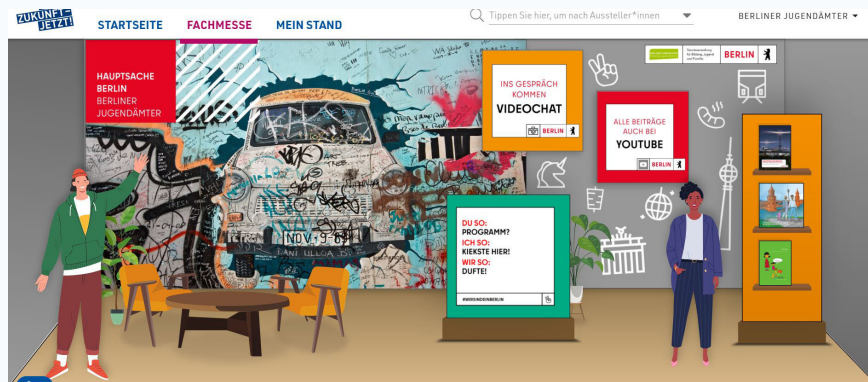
ZUKUNFT JETZT!

STARTSEITE FACHMESSE MEIN STAND

Tippen Sie hier, um nach Aussteller*innen

BERLINER JUGENDÄMTER

HAUPTSACHE BERLIN
BERLINER JUGENDÄMTER

NOV-9-89

INS GESPRÄCH KOMMEN
VIDEOCHAT
BERLIN

Senatsverwaltung für Bildung, Jugend und Familie
BERLIN

ALLE BEITRÄGE AUCH BEI
YOUTUBE
BERLIN

DU SO:
PROGRAMM?
ICH SO:
KIEKSTE HIER!
WIR SO:
DUFTE!

#WIRSINDEINBERLIN